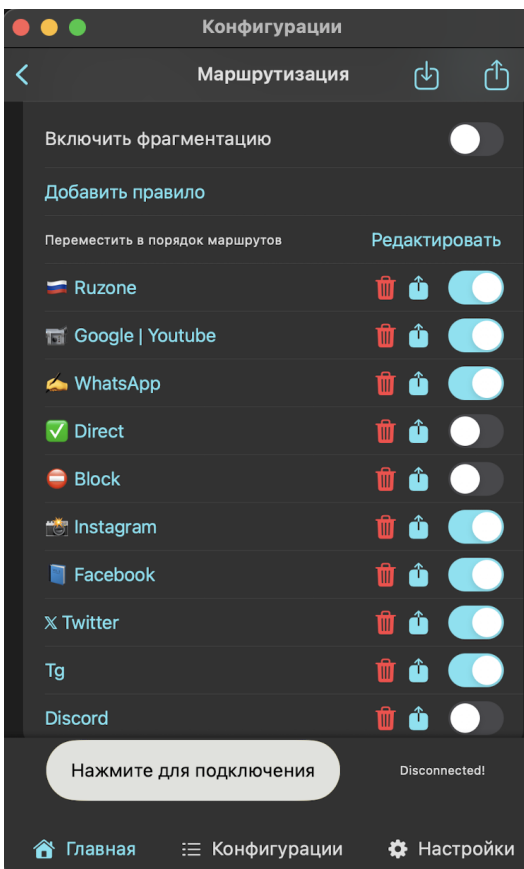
Конфигурации

Маршрутизация

Включить фрагментацию

Добавить правило

Переместить в порядок маршрутов

Редактировать

🇷🇺 Ruzone

📹 Google | Youtube

✍️ WhatsApp

✅ Direct

⛔ Block

📸 Instagram

📘 Facebook

𝕏 Twitter

Tg

Discord

Нажмите для подключения

Disconnected!

Главная

Конфигурации

Настройки